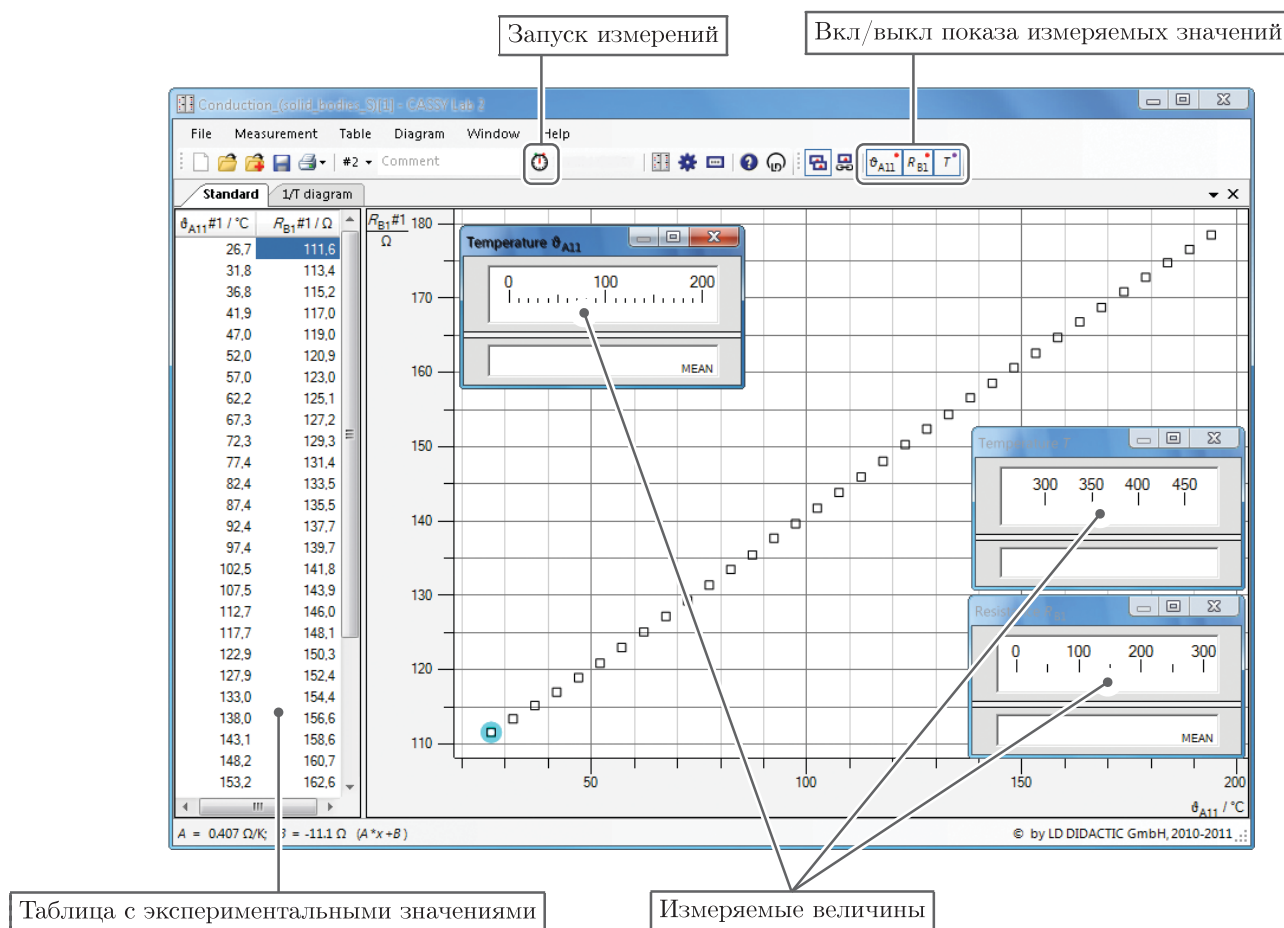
Запуск измерений

Вкл/выкл показа измеряемых значений

Conduction_(solid_bodies_S)[1] - CASSY Lab 2

File Measurement Table Diagram Window Help

#2 Comment

$\vartheta_{A11}$ $R_{B1}$ $T$

Standard 1/T diagram

| $\vartheta_{A11}$#1 / °C | $R_{B1}$#1 / Ω |
|---|---|
| 26,7 | 111,6 |
| 31,8 | 113,4 |
| 36,8 | 115,2 |
| 41,9 | 117,0 |
| 47,0 | 119,0 |
| 52,0 | 120,9 |
| 57,0 | 123,0 |
| 62,2 | 125,1 |
| 67,3 | 127,2 |
| 72,3 | 129,3 |
| 77,4 | 131,4 |
| 82,4 | 133,5 |
| 87,4 | 135,5 |
| 92,4 | 137,7 |
| 97,4 | 139,7 |
| 102,5 | 141,8 |
| 107,5 | 143,9 |
| 112,7 | 146,0 |
| 117,7 | 148,1 |
| 122,9 | 150,3 |
| 127,9 | 152,4 |
| 133,0 | 154,4 |
| 138,0 | 156,6 |
| 143,1 | 158,6 |
| 148,2 | 160,7 |
| 153,2 | 162,6 |

$R_{B1}$#1 Ω

180 170 160 150 140 130 120 110

Temperature $\vartheta_{A11}$

0 100 200

MEAN

Temperature T

300 350 400 450

Resistance $R_{B1}$

0 100 200 300

MEAN

50 100 150 200

$\vartheta_{A11}$ / °C

A = 0.407 Ω/K; B = -11.1 Ω (A*x+B)

© by LD DIDACTIC GmbH, 2010-2011

Таблица с экспериментальными значениями

Измеряемые величины